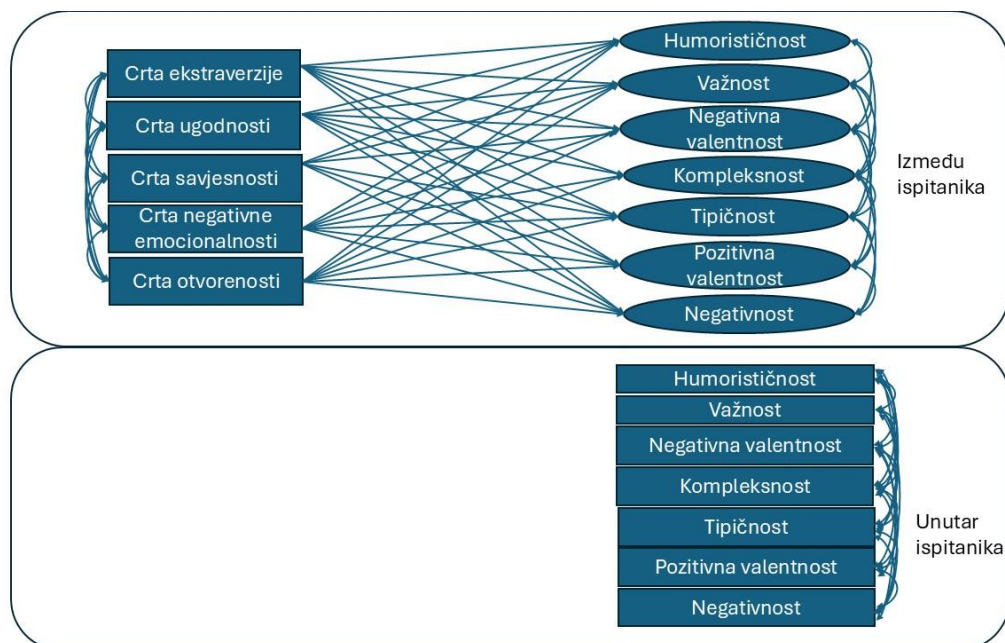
Crta ekstraverzije
Crta ugodnosti
Crta savjesnosti
Crta negativne emocionalnosti
Crta otvorenosti

Humorističnost
Važnost
Negativna valentnost
Kompleksnost
Tipičnost
Pozitivna valentnost
Negativnost

Između ispitanika

Humorističnost
Važnost
Negativna valentnost
Kompleksnost
Tipičnost
Pozitivna valentnost
Negativnost

Unutar ispitanika